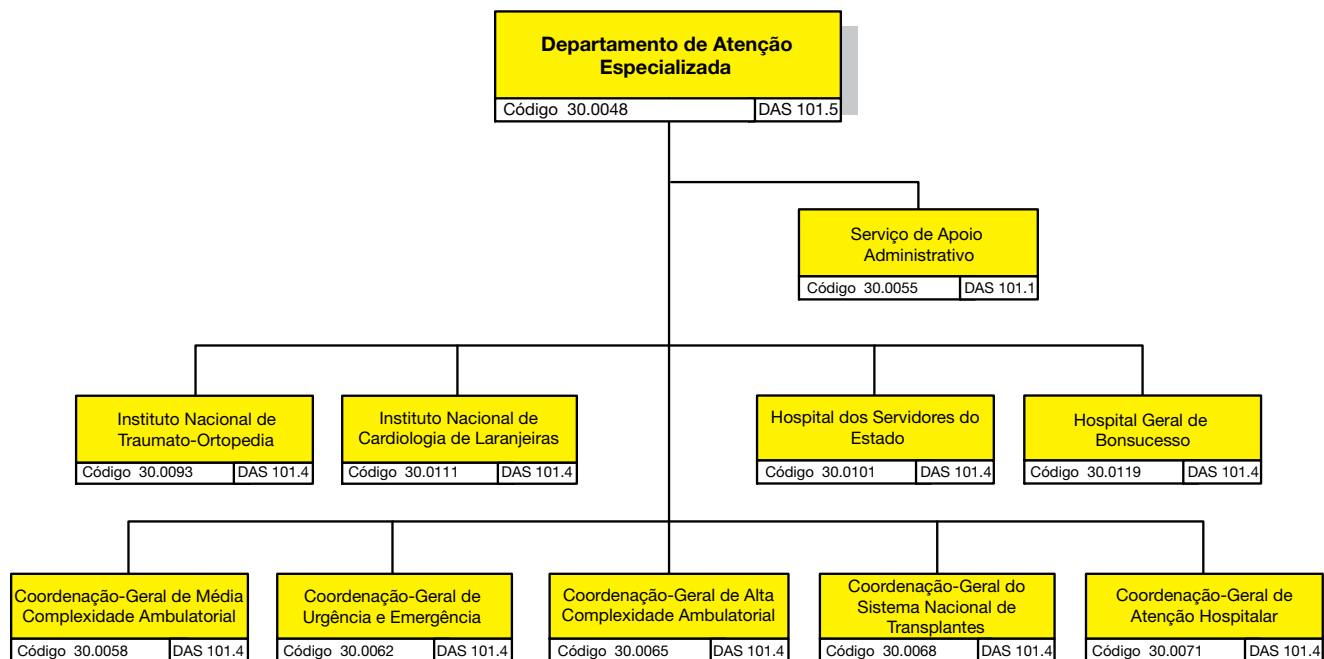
Departamento de Atenção Especializada
Código 30.0048 DAS 101.5

Serviço de Apoio Administrativo
Código 30.0055 DAS 101.1

Instituto Nacional de Traumato-Ortopedia
Código 30.0093 DAS 101.4

Instituto Nacional de Cardiologia de Laranjeiras
Código 30.0111 DAS 101.4

Hospital dos Servidores do Estado
Código 30.0101 DAS 101.4

Hospital Geral de Bonsucesso
Código 30.0119 DAS 101.4

Coordenação-Geral de Média Complexidade Ambulatorial
Código 30.0058 DAS 101.4

Coordenação-Geral de Urgência e Emergência
Código 30.0062 DAS 101.4

Coordenação-Geral de Alta Complexidade Ambulatorial
Código 30.0065 DAS 101.4

Coordenação-Geral do Sistema Nacional de Transplantes
Código 30.0068 DAS 101.4

Coordenação-Geral de Atenção Hospitalar
Código 30.0071 DAS 101.4